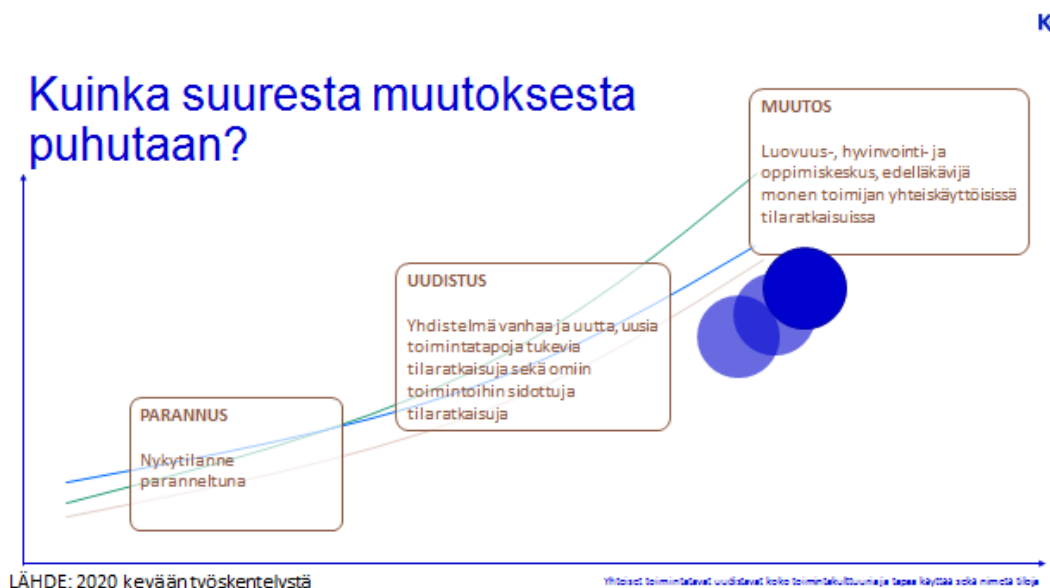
K

Kuinka suuresta muutoksesta puhutaan?

MUUTOS

Luovuus-, hyvinvointi- ja oppimiskeskus, edelläkävijä monen toimijan yhteiskäyttöisissä tilaratkaisuissa

UUDISTUS

Yhdistelmä vanhaa ja uutta, uusia toimintatapoja tukevia tilaratkaisuja sekä omiin toimintoihin sidottuja tilaratkaisuja

PARANNUS

Nykytilanne paranneltuna

LÄHDE: 2020 kevään työskentelystä

Yhteiset toimintatavat uudistavat koko toimintakulttuuria ja tapaa käyttää sekä nimetä tiloja